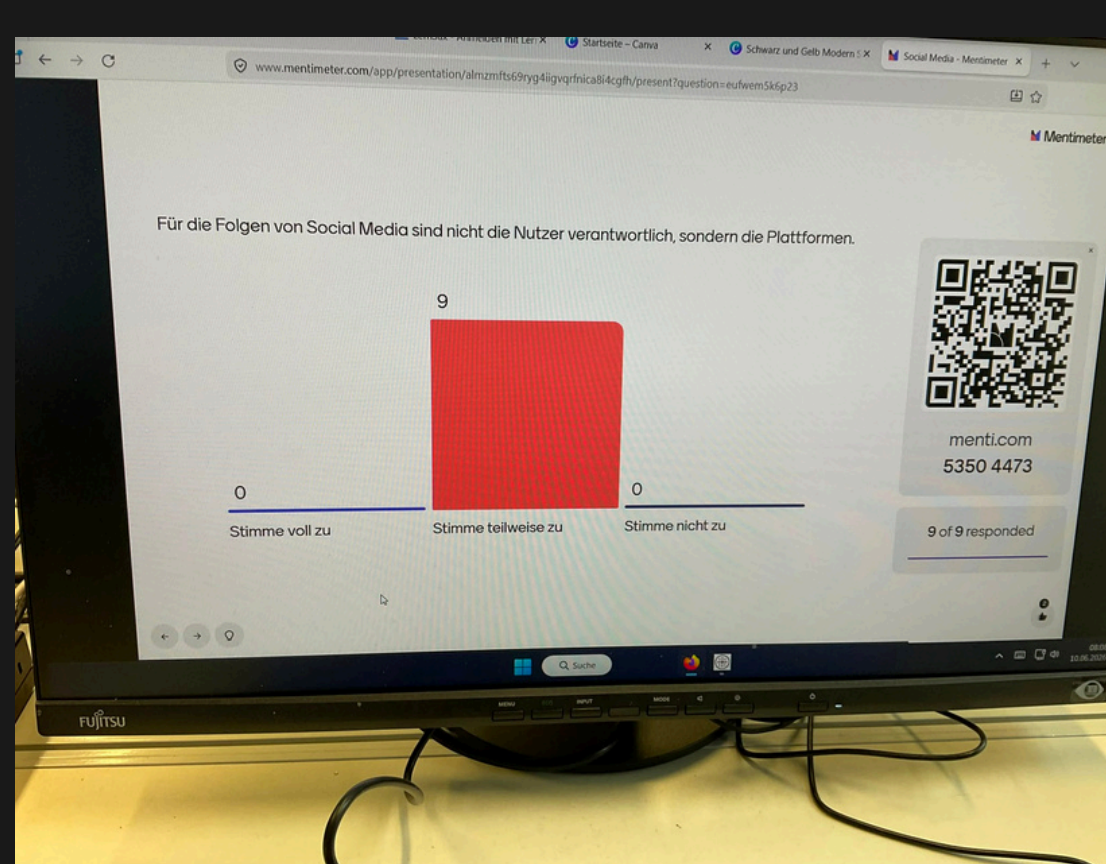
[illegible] Anmelden mit Ler ×
Startseite – Canva ×
Schwarz und Gelb Modern S ×
Social Media - Mentimeter ×

www.mentimeter.com/app/presentation/almzmfts69ryg4iigvqrfnica8i4cgfh/present?question=eufwem5k6p23

Mentimeter

Für die Folgen von Social Media sind nicht die Nutzer verantwortlich, sondern die Plattformen.

0
Stimme voll zu

9
Stimme teilweise zu

0
Stimme nicht zu

menti.com
5350 4473

9 of 9 responded

Suche

MENU
INPUT
MODE

FUJITSU